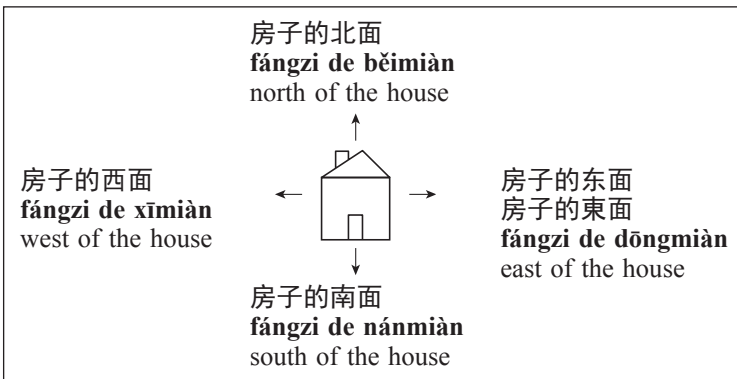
房子的北面
**fángzi de běimiàn**
north of the house

房子的西面
**fángzi de xīmiàn**
west of the house

房子的东面
房子的東面
**fángzi de dōngmiàn**
east of the house

房子的南面
**fángzi de nánmiàn**
south of the house